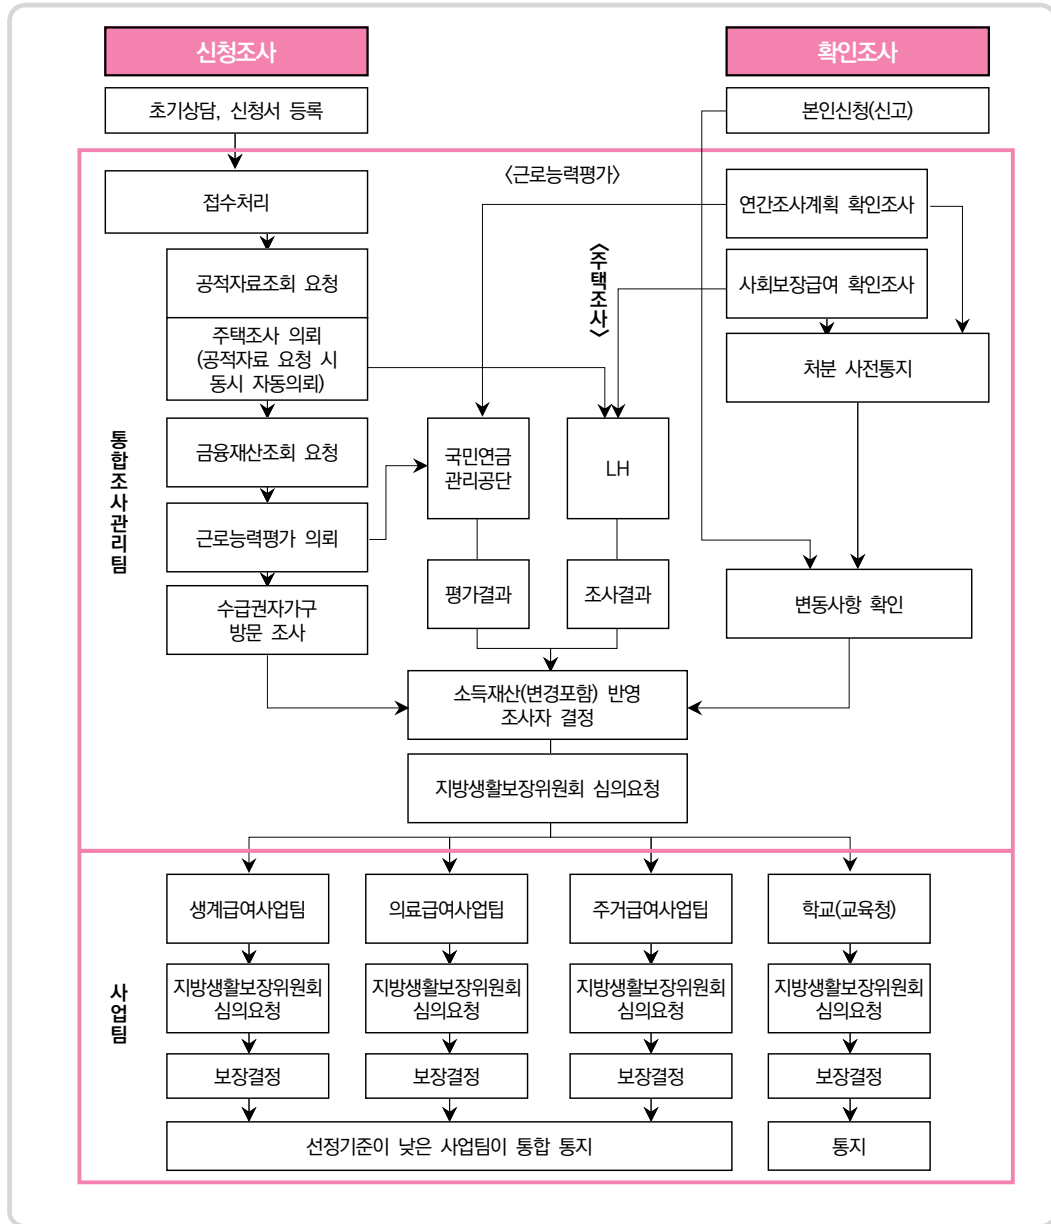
신청조사

확인조사

초기상담, 신청서 등록

본인신청(신고)

〈근로능력평가〉

접수처리

연간조사계획 확인조사

〈주택조사〉

공적자료조회 요청

사회보장급여 확인조사

주택조사 의뢰
(공적자료 요청 시 동시 자동의뢰)

처분 사전통지

통합조사관리팀

금융재산조회 요청

국민연금 관리공단

LH

근로능력평가 의뢰

수급권자가구 방문 조사

평가결과

조사결과

변동사항 확인

소득재산(변경포함) 반영 조사자 결정

지방생활보장위원회 심의요청

생계급여사업팀

의료급여사업팁

주거급여사업팁

학교(교육청)

사업팀

지방생활보장위원회 심의요청

지방생활보장위원회 심의요청

지방생활보장위원회 심의요청

지방생활보장위원회 심의요청

보장결정

보장결정

보장결정

보장결정

선정기준이 낮은 사업팀이 통합 통지

통지